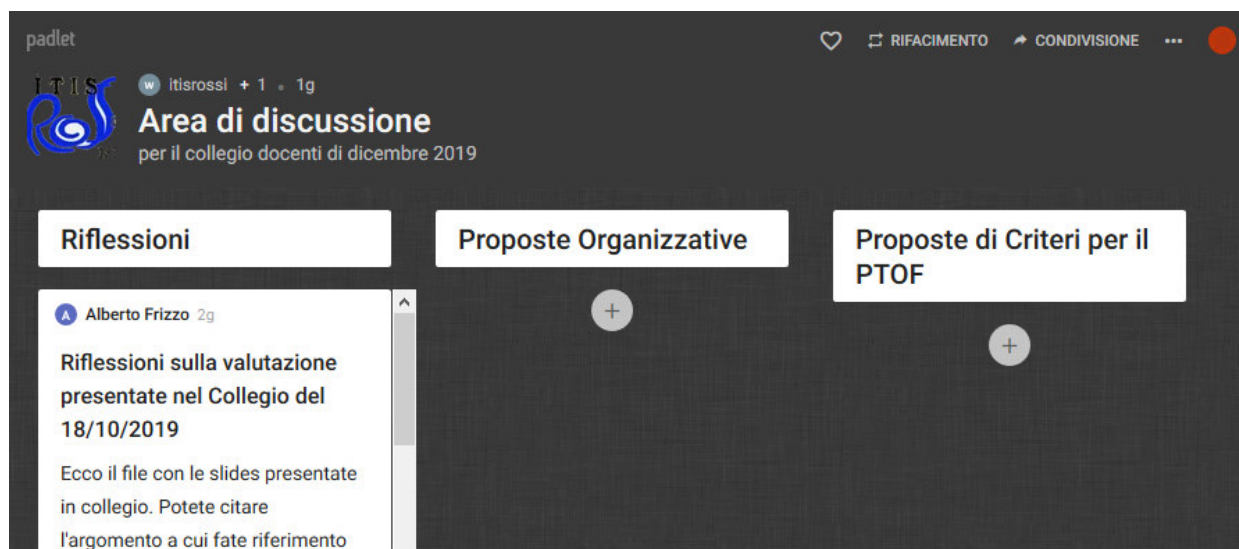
padlet

RIFACIMENTO CONDIVISIONE ···

ITIS

itisrossi + 1 • 1g

Area di discussione

per il collegio docenti di dicembre 2019

Riflessioni

A Alberto Frizzo 2g

Riflessioni sulla valutazione presentate nel Collegio del 18/10/2019

Ecco il file con le slides presentate in collegio. Potete citare l'argomento a cui fate riferimento

Proposte Organizzative

+

Proposte di Criteri per il PTOF

+